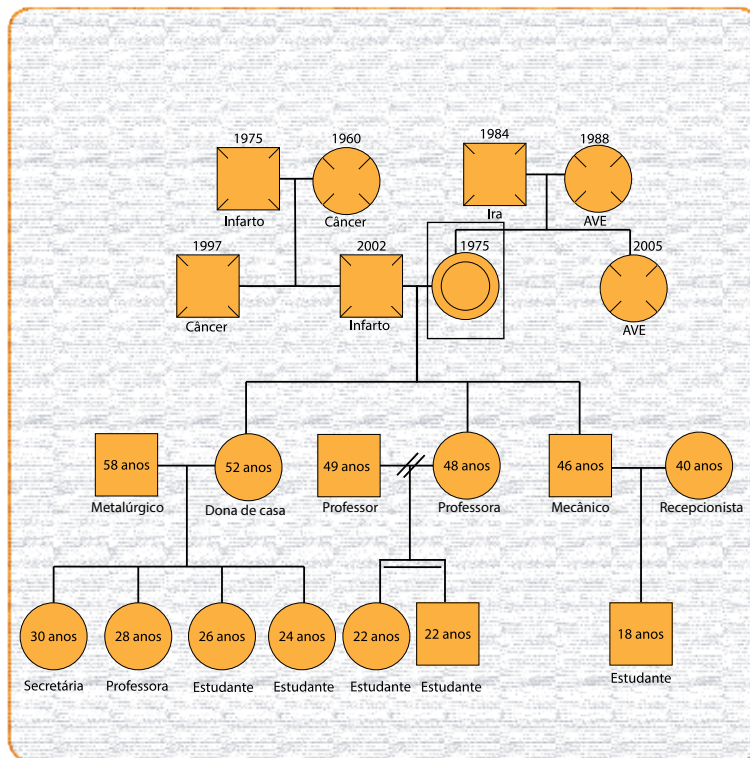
1975
Infarto
1960
Câncer
1984
Ira
1988
AVE
1997
Câncer
2002
Infarto
1975
2005
AVE

58 anos
Metalúrgico
52 anos
Dona de casa
49 anos
Professor
48 anos
Professora
46 anos
Mecânico
40 anos
Recepcionista

30 anos
Secretária
28 anos
Professora
26 anos
Estudante
24 anos
Estudante
22 anos
Estudante
22 anos
Estudante
18 anos
Estudante